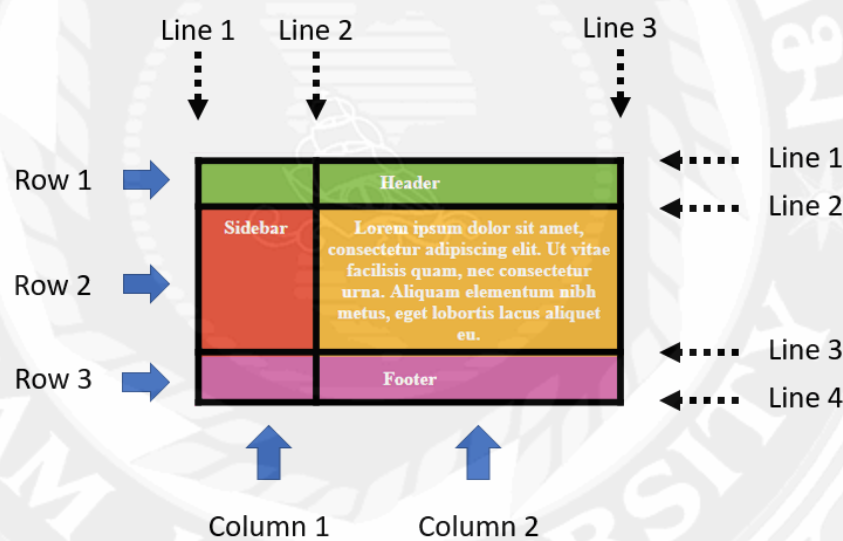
Line 1
Line 2
Line 3

Line 1
Line 2
Line 3
Line 4

Row 1
Row 2
Row 3

Header

Sidebar

Lorem ipsum dolor sit amet, consectetur adipiscing elit. Ut vitae facilisis quam, nec consectetur urna. Aliquam elementum nibh metus, eget lobortis lacus aliquet eu.

Footer

Column 1
Column 2